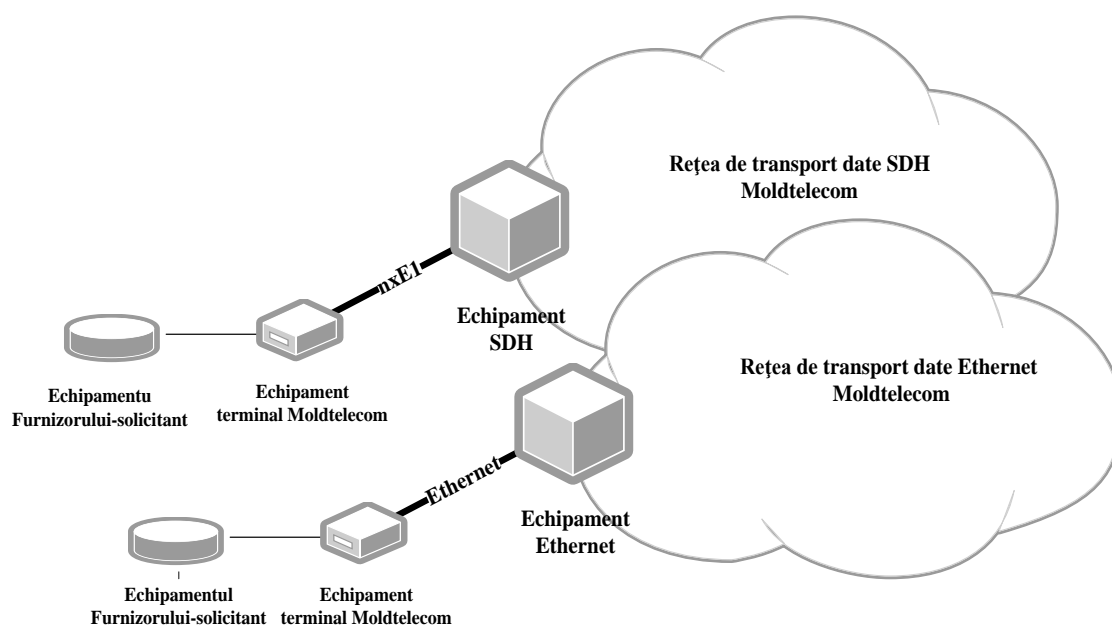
Reţea de transport date SDH Moldtelecom

nxE1

Echipament SDH

Reţea de transport date Ethernet Moldtelecom

Echipamentu Furnizorului-solicitant

Echipament terminal Moldtelecom

Ethernet

Echipament Ethernet

Echipamentul Furnizorului-solicitant

Echipament terminal Moldtelecom